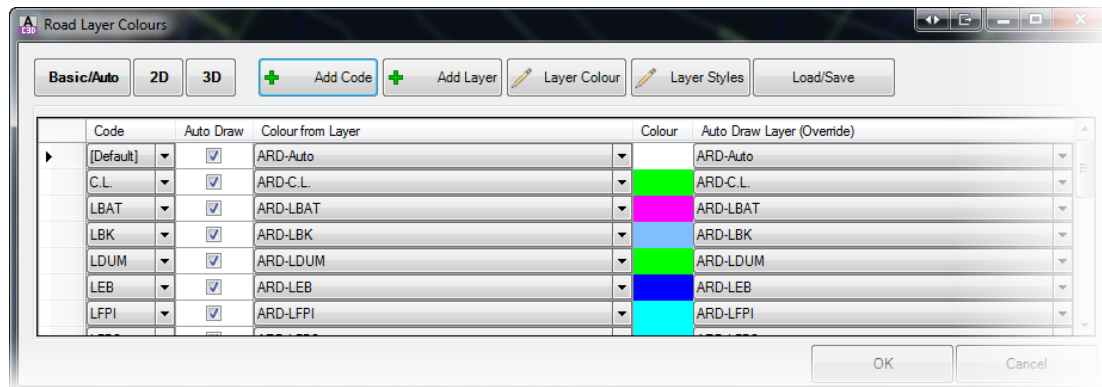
Road Layer Colours

Basic/Auto 2D 3D Add Code Add Layer Layer Colour Layer Styles Load/Save

| | Code | Auto Draw | Colour from Layer | Colour | Auto Draw Layer (Override) |
|---|---|---|---|---|---|
| | [Default] | ☑ | ARD-Auto | | ARD-Auto |
| | C.L. | ☑ | ARD-C.L. | | ARD-C.L. |
| | LBAT | ☑ | ARD-LBAT | | ARD-LBAT |
| | LBK | ☑ | ARD-LBK | | ARD-LBK |
| | LDUM | ☑ | ARD-LDUM | | ARD-LDUM |
| | LEB | ☑ | ARD-LEB | | ARD-LEB |
| | LFPI | ☑ | ARD-LFPI | | ARD-LFPI |

OK Cancel